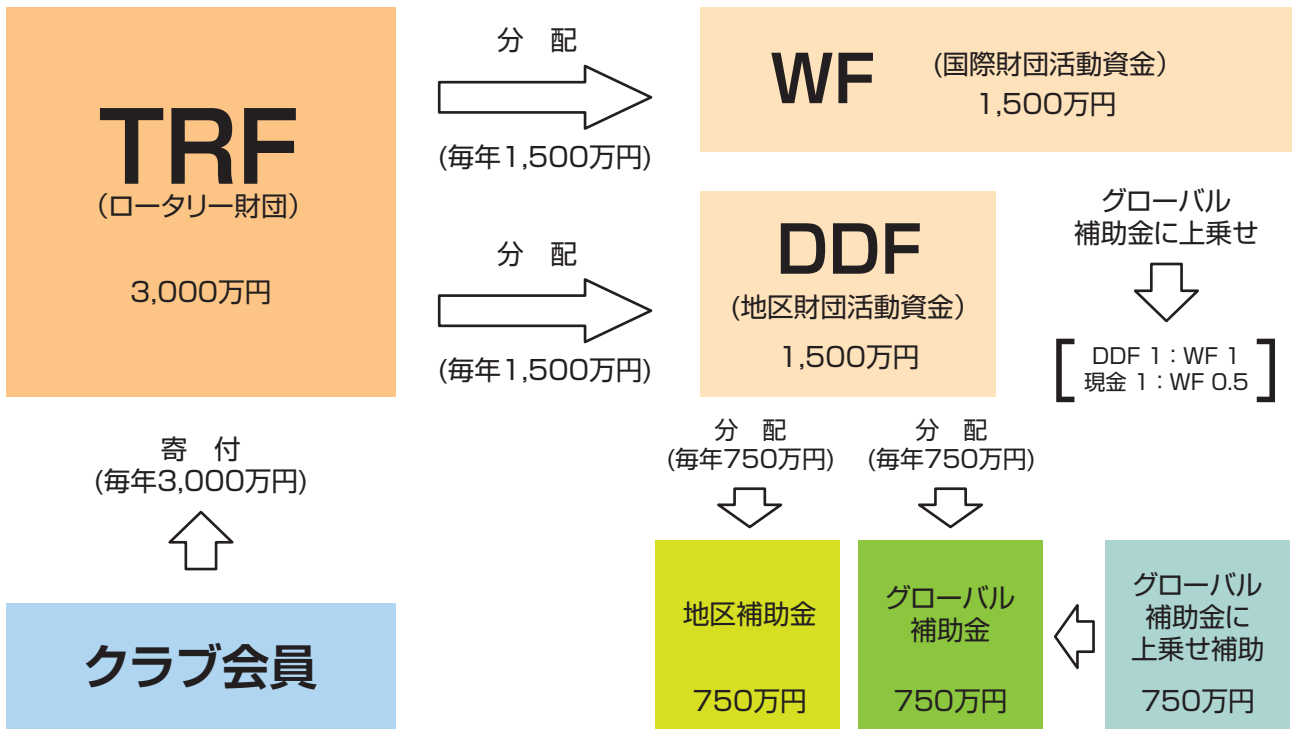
TRF
（ロータリー財団）

3,000万円

分　配

(毎年1,500万円)

WF
（国際財団活動資金）
1,500万円

分　配

(毎年1,500万円)

DDF
（地区財団活動資金）
1,500万円

グローバル
補助金に上乗せ

DDF 1：WF 1
現金 1：WF 0.5

寄　付
(毎年3,000万円)

分　配
(毎年750万円)

分　配
(毎年750万円)

クラブ会員

地区補助金

750万円

グローバル
補助金

750万円

グローバル
補助金に
上乗せ補助

750万円